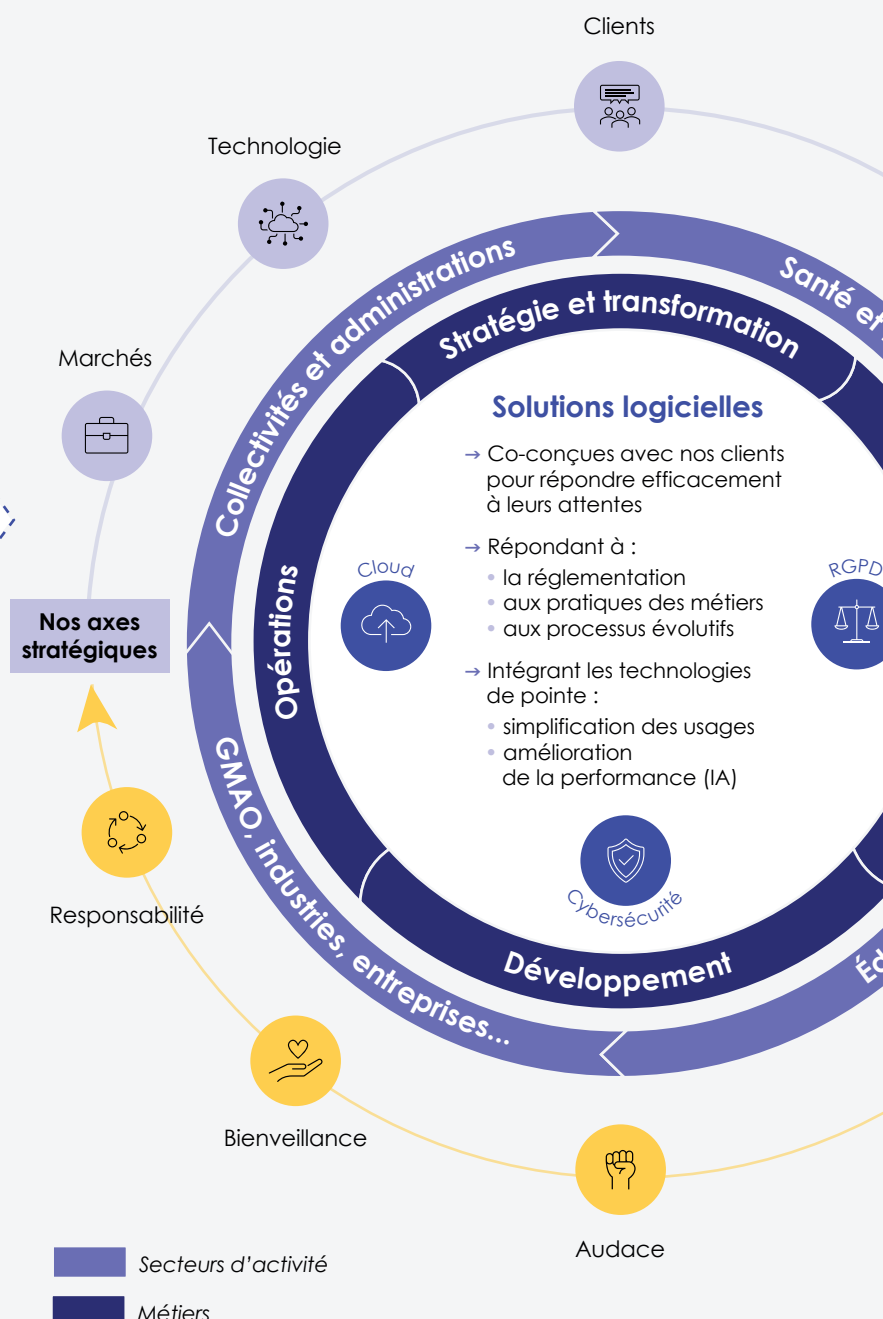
Clients

Technologie

Marchés

Nos axes stratégiques

Responsabilité

Bienveillance

Audace

Collectivités et administrations

Santé et

GMAO, industries, entreprises...

Éd

Stratégie et transformation

Opérations

Développement

Solutions logicielles

→ Co-conçues avec nos clients pour répondre efficacement à leurs attentes

→ Répondant à :
• la réglementation
• aux pratiques des métiers
• aux processus évolutifs

→ Intégrant les technologies de pointe :
• simplification des usages
• amélioration de la performance (IA)

Cloud

RGPD

Cybersécurité

Secteurs d'activité

Métiers